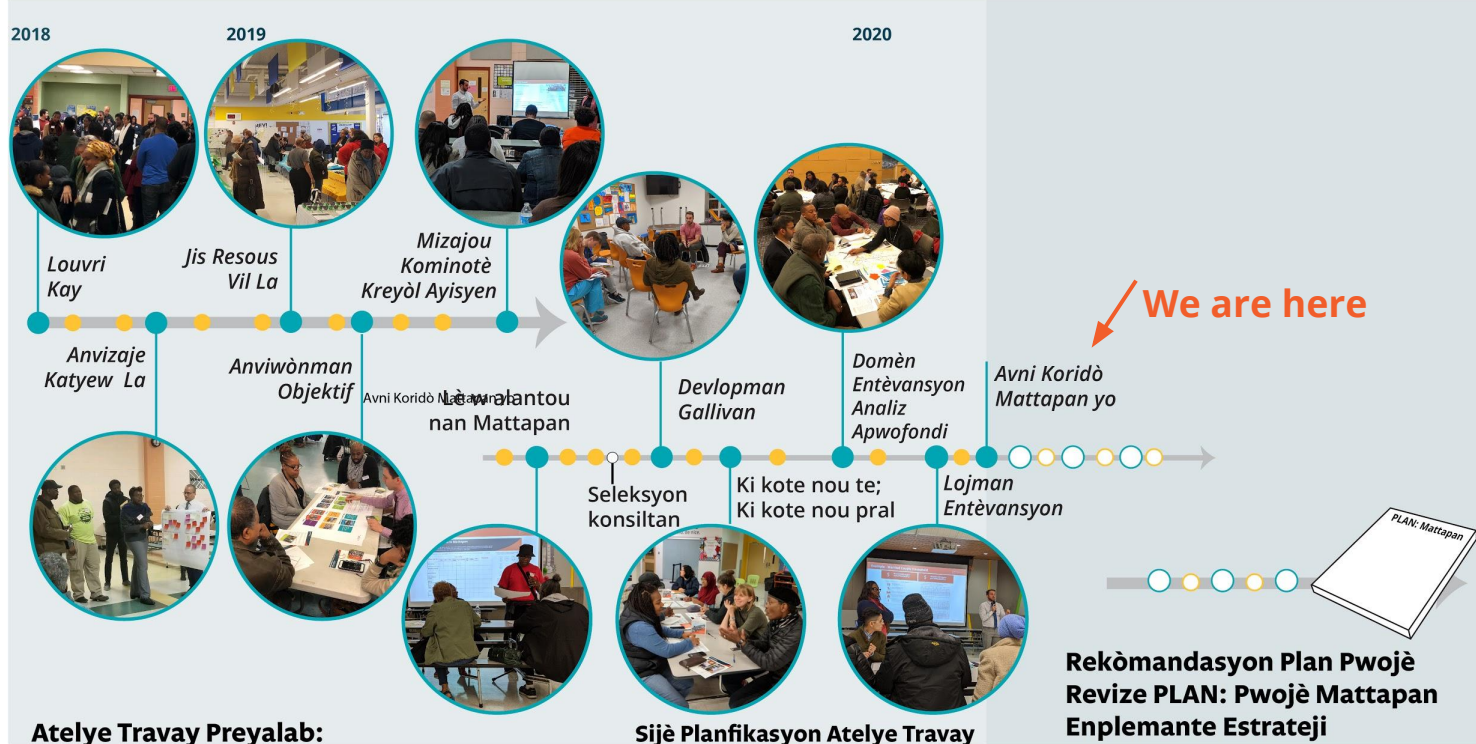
2018

2019

2020

Louvri Kay

Jis Resous Vil La

Mizajou Kominotè Kreyòl Ayisyen

We are here

Anvizaje Katyew La

Anviwònman Objektif

Avni Koridò Mattapan yo

Lè w alantou nan Mattapan

Devlopman Gallivan

Domèn Entèvansyon Analiz Apwofondi

Avni Koridò Mattapan yo

Seleksyon konsiltan

Ki kote nou te; Ki kote nou pral

Lojman Entèvansyon

PLAN: Mattapan

Rekòmandasyon Plan Pwojè
Revize PLAN: Pwojè Mattapan
Enplemante Estrateji

Atelye Travay Preyalab:

Sijè Planfikasyon Atelye Travay